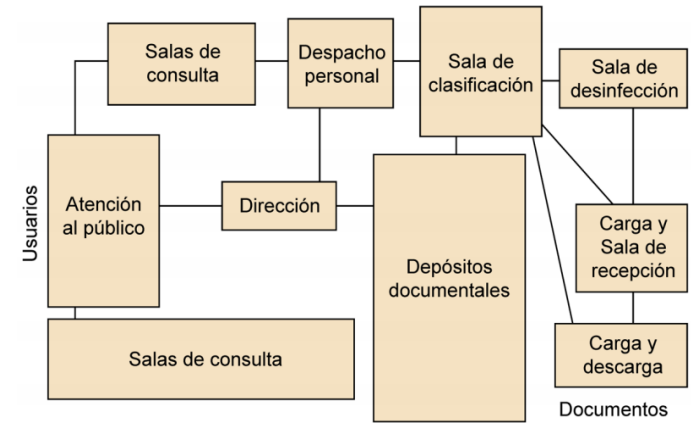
Salas de consulta

Despacho personal

Sala de clasificación

Sala de desinfección

Usuarios

Atención al público

Dirección

Depósitos documentales

Carga y Sala de recepción

Carga y descarga

Salas de consulta

Documentos